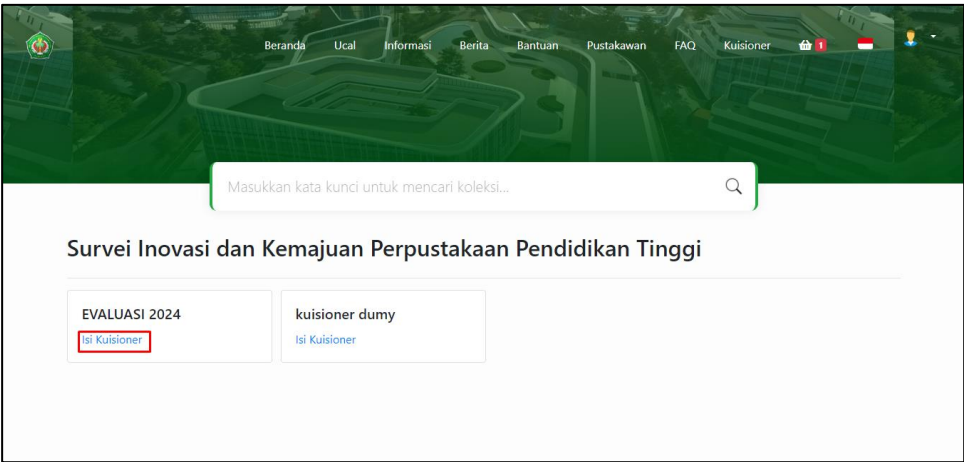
Beranda Ucal Informasi Berita Bantuan Pustakawan FAQ Kuisioner 1

Masukkan kata kunci untuk mencari koleksi...

Survei Inovasi dan Kemajuan Perpustakaan Pendidikan Tinggi

EVALUASI 2024
Isi Kuisioner

kuisioner dumy
Isi Kuisioner